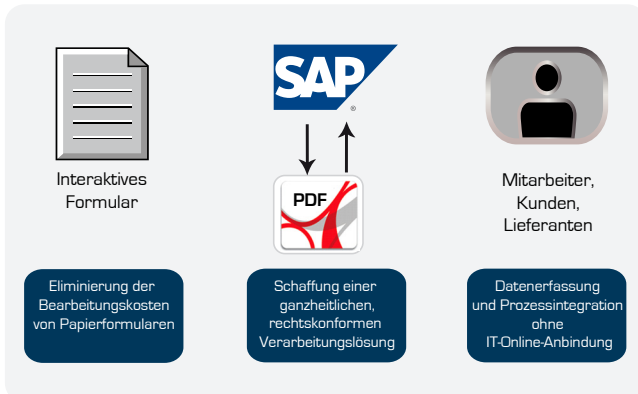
SAP®

PDF

Interaktives Formular

Mitarbeiter, Kunden, Lieferanten

Eliminierung der Bearbeitungskosten von Papierformularen

Schaffung einer ganzheitlichen, rechtskonformen Verarbeitungslösung

Datenerfassung und Prozessintegration ohne IT-Online-Anbindung